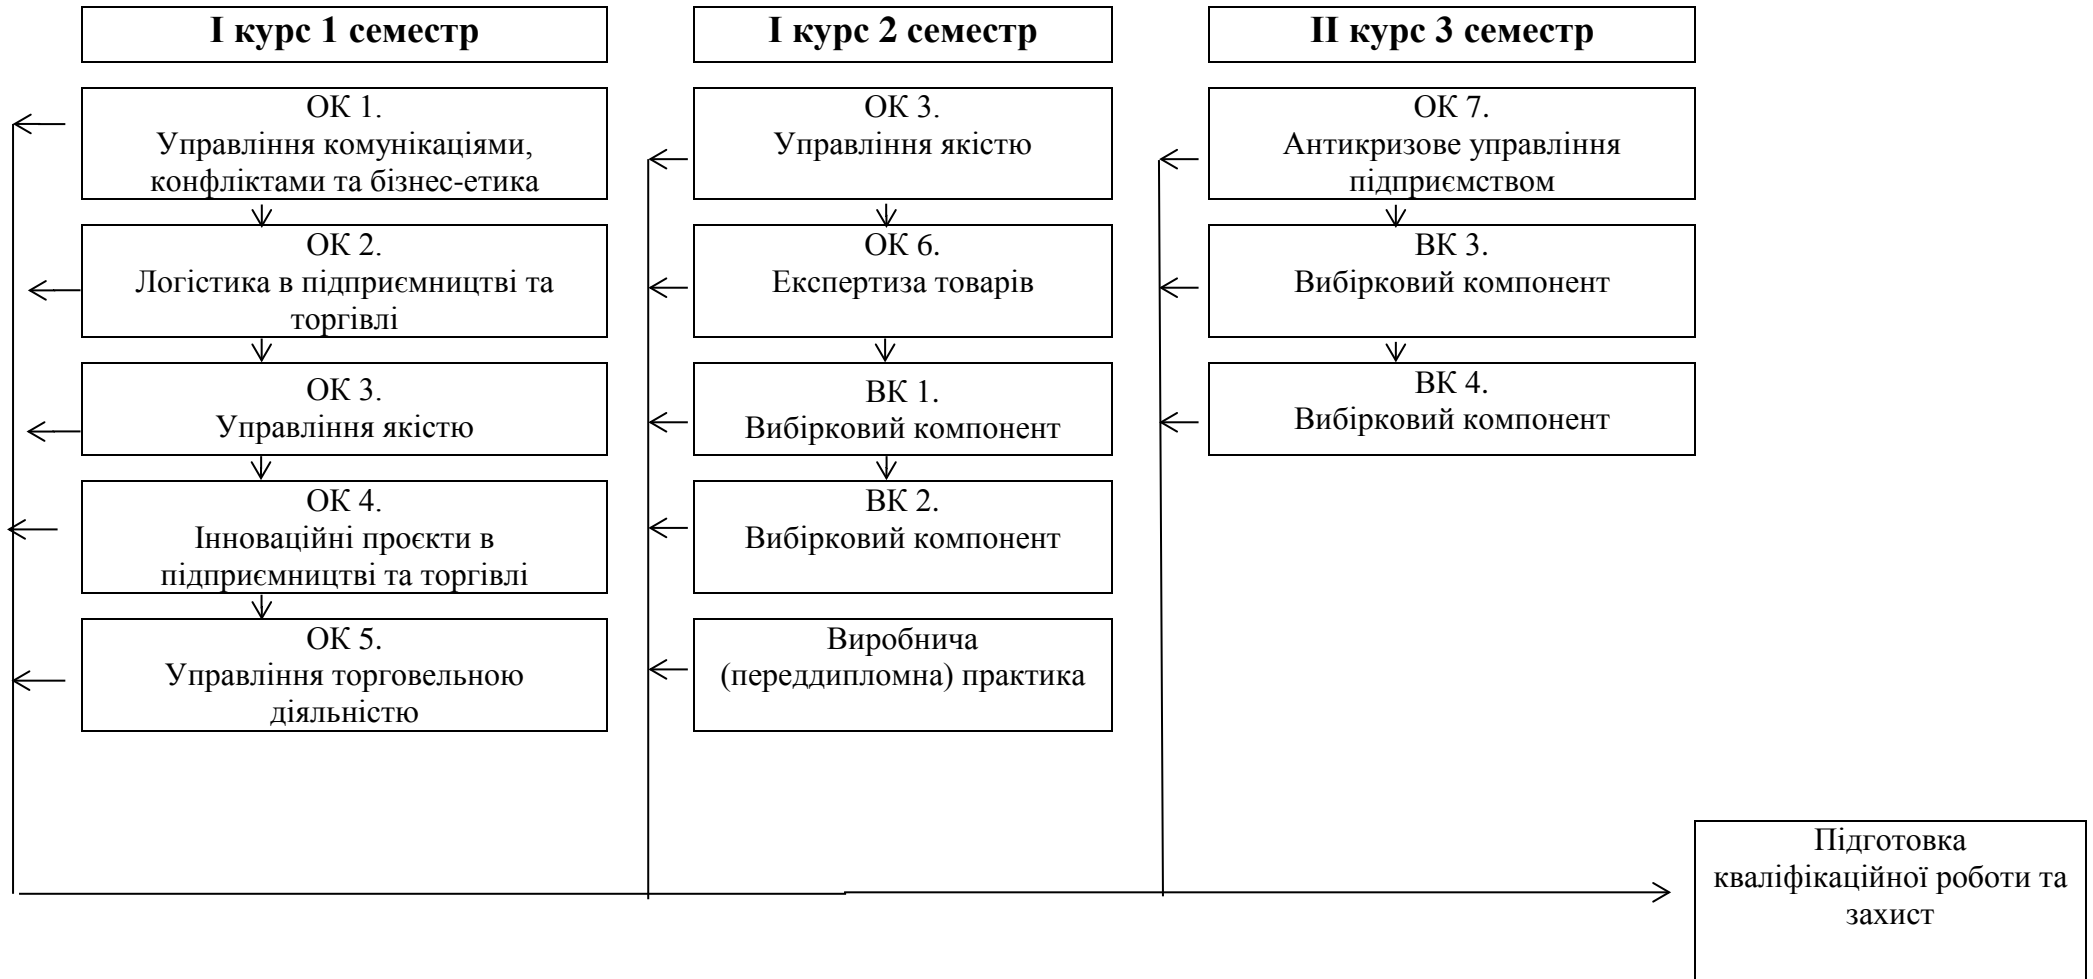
I курс 1 семестр

ОК 1.
Управління комунікаціями, конфліктами та бізнес-етика

ОК 2.
Логістика в підприємництві та торгівлі

ОК 3.
Управління якістю

ОК 4.
Інноваційні проєкти в підприємництві та торгівлі

ОК 5.
Управління торговельною діяльністю

I курс 2 семестр

ОК 3.
Управління якістю

ОК 6.
Експертиза товарів

ВК 1.
Вибірковий компонент

ВК 2.
Вибірковий компонент

Виробнича (переддипломна) практика

II курс 3 семестр

ОК 7.
Антикризове управління підприємством

ВК 3.
Вибірковий компонент

ВК 4.
Вибірковий компонент

Підготовка кваліфікаційної роботи та захист